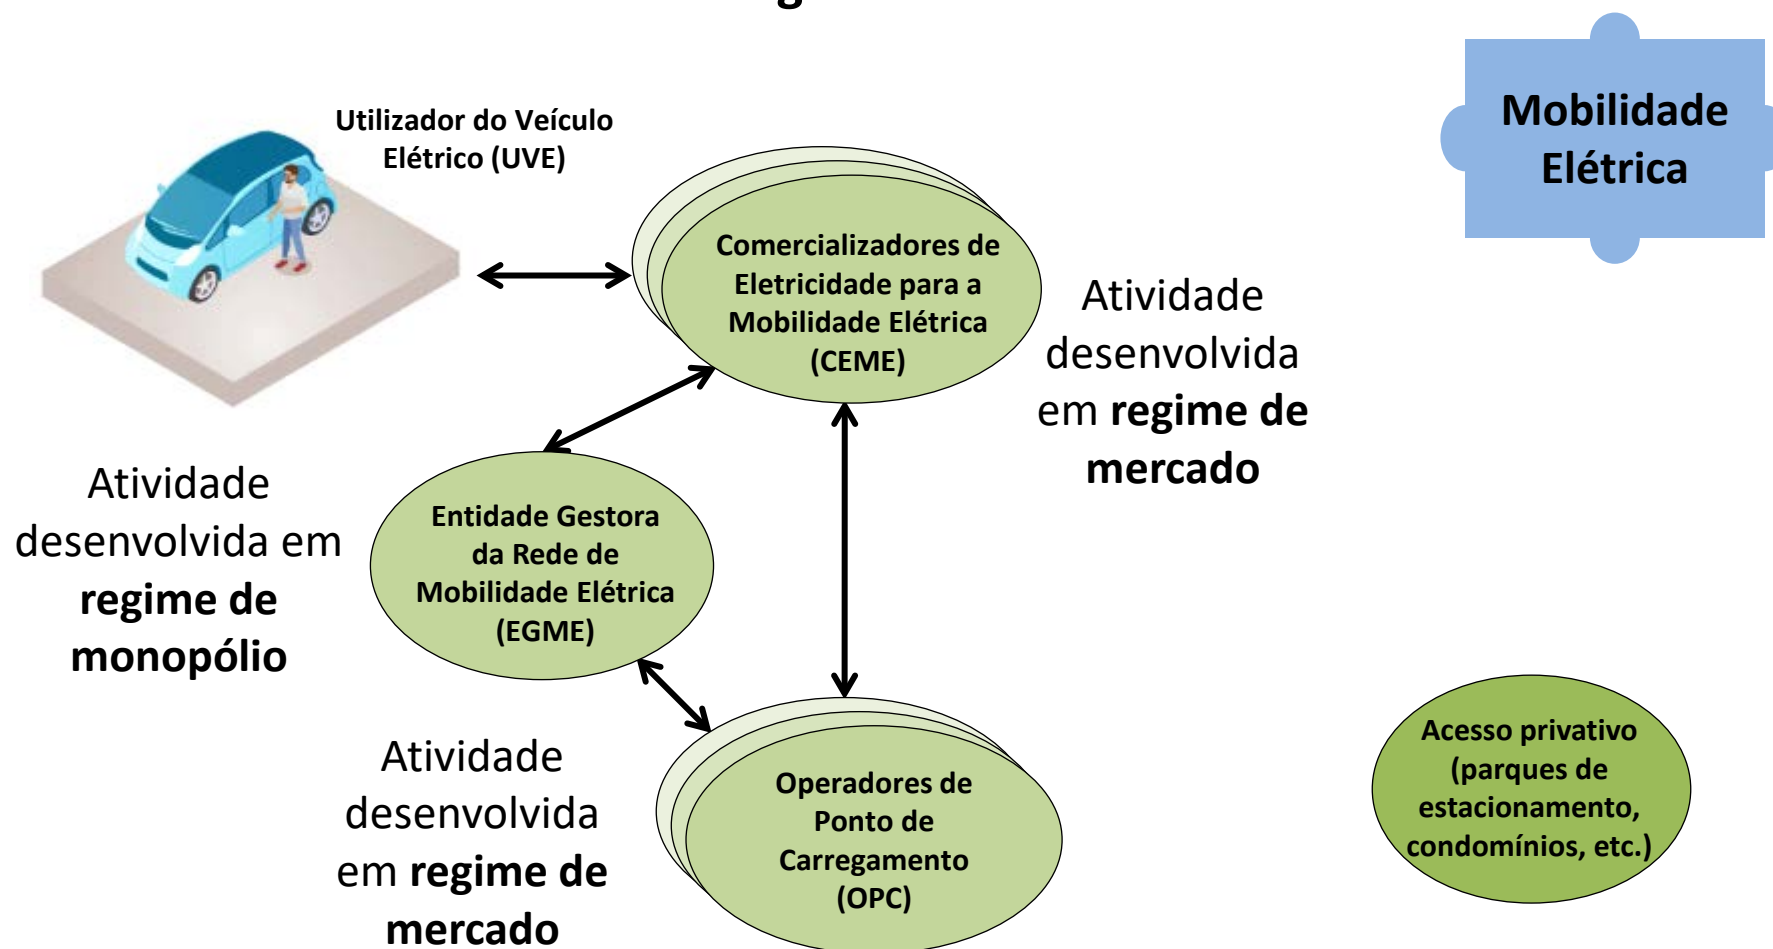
Mobilidade Elétrica

Utilizador do Veículo Elétrico (UVE)

Comercializadores de Eletricidade para a Mobilidade Elétrica (CEME)

Atividade desenvolvida em **regime de mercado**

Atividade desenvolvida em **regime de monopólio**

Entidade Gestora da Rede de Mobilidade Elétrica (EGME)

Atividade desenvolvida em **regime de mercado**

Operadores de Ponto de Carregamento (OPC)

Acesso privativo (parques de estacionamento, condomínios, etc.)